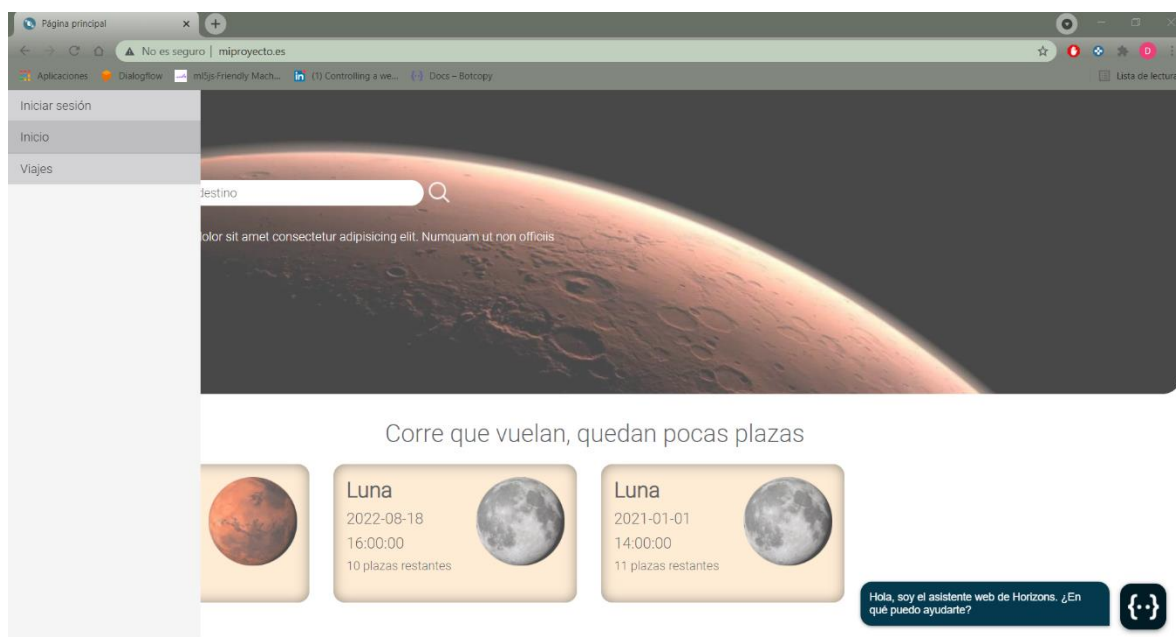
Página principal
No es seguro | miproyecto.es
Aplicaciones Dialogflow ml5js-Friendly Mach... (1) Controlling a we... Docs – Botcopy
Lista de lectura
Iniciar sesión
Inicio
Viajes
destino
dolor sit amet consectetur adipisicing elit. Numquam ut non officiis
Corre que vuelan, quedan pocas plazas
Luna
2022-08-18
16:00:00
10 plazas restantes
Luna
2021-01-01
14:00:00
11 plazas restantes
Hola, soy el asistente web de Horizons. ¿En qué puedo ayudarte?
{··}